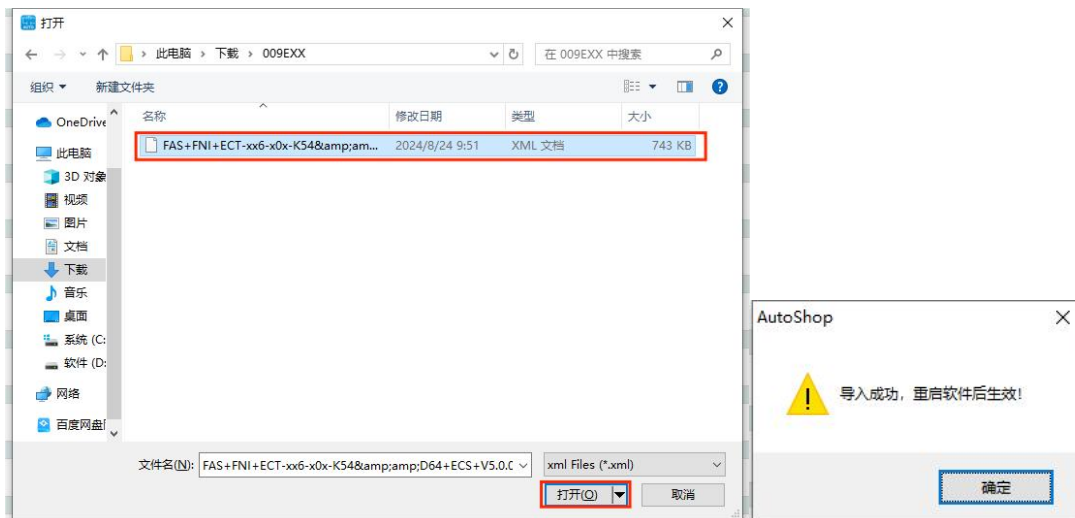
打开

此电脑 › 下载 › 009EXX

在 009EXX 中搜索

组织 ▾ 新建文件夹

OneDrive

此电脑

3D 对象

视频

图片

文档

下载

音乐

桌面

系统 (C:

软件 (D:

网络

百度网盘

| 名称 | 修改日期 | 类型 | 大小 |
|---|---|---|---|
| FAS+FNI+ECT-xx6-x0x-K54&amp;am... | 2024/8/24 9:51 | XML 文档 | 743 KB |

文件名(N): FAS+FNI+ECT-xx6-x0x-K54&amp;amp;D64+ECS+V5.0.C

xml Files (*.xml)

打开(O)

取消

AutoShop

导入成功，重启软件后生效!

确定